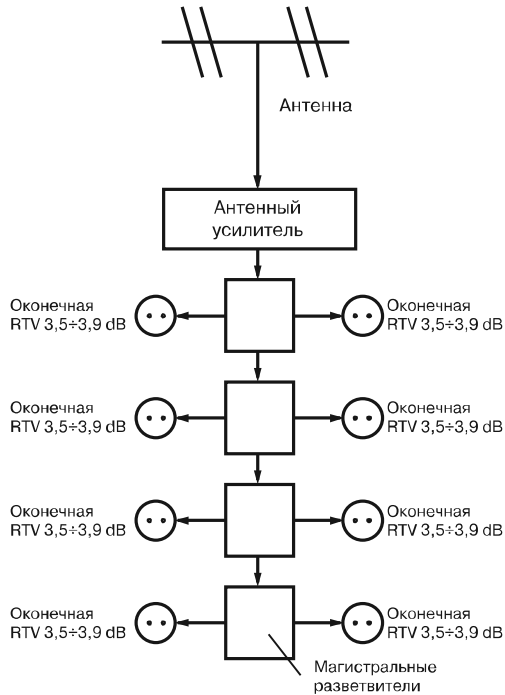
Антенна

Антенный усилитель

Оконечная RTV 3,5÷3,9 dB

Оконечная RTV 3,5÷3,9 dB

Оконечная RTV 3,5÷3,9 dB

Оконечная RTV 3,5÷3,9 dB

Оконечная RTV 3,5÷3,9 dB

Оконечная RTV 3,5÷3,9 dB

Оконечная RTV 3,5÷3,9 dB

Оконечная RTV 3,5÷3,9 dB

Магистральные разветвители